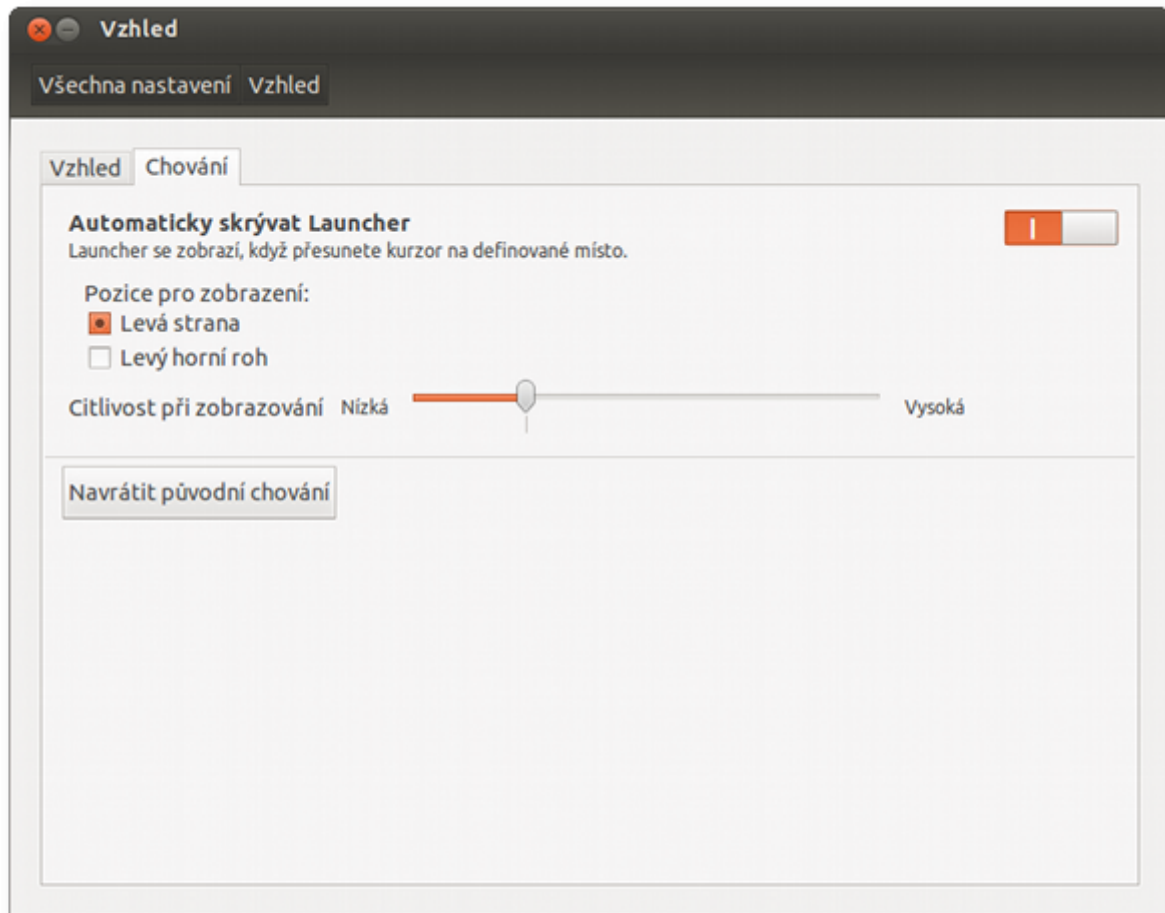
Vzhled

Všechna nastavení Vzhled

Vzhled Chování

Automaticky skrývat Launcher
Launcher se zobrazí, když přesunete kurzor na definované místo.

I

Pozice pro zobrazení:
Levá strana
Levý horní roh

Citlivost při zobrazování Nízká Vysoká

Navrátit původní chování